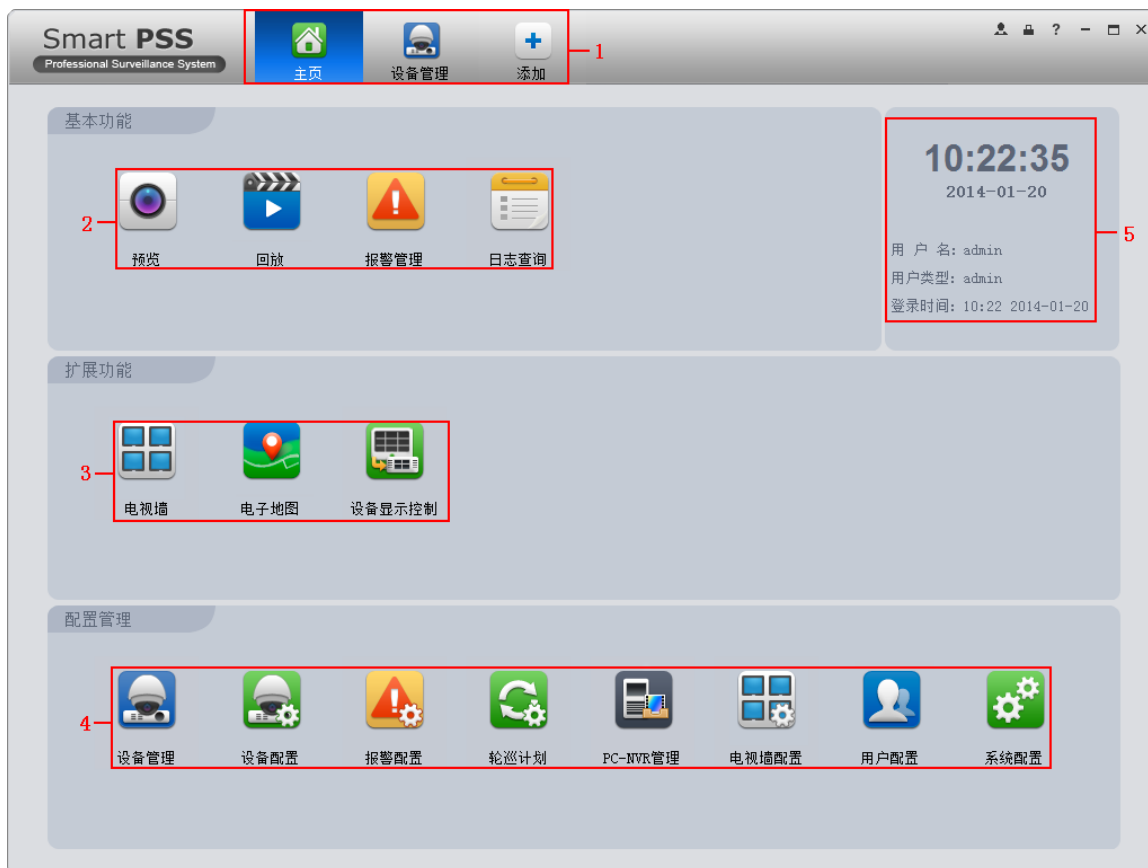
Smart PSS
Professional Surveillance System

主页 设备管理 添加

1

? – ☐ ×

基本功能

2

预览 回放 报警管理 日志查询

10:22:35
2014-01-20

用 户 名: admin
用户类型: admin
登录时间: 10:22 2014-01-20

5

扩展功能

3

电视墙 电子地图 设备显示控制

配置管理

4

设备管理 设备配置 报警配置 轮巡计划 PC-NVR管理 电视墙配置 用户配置 系统配置